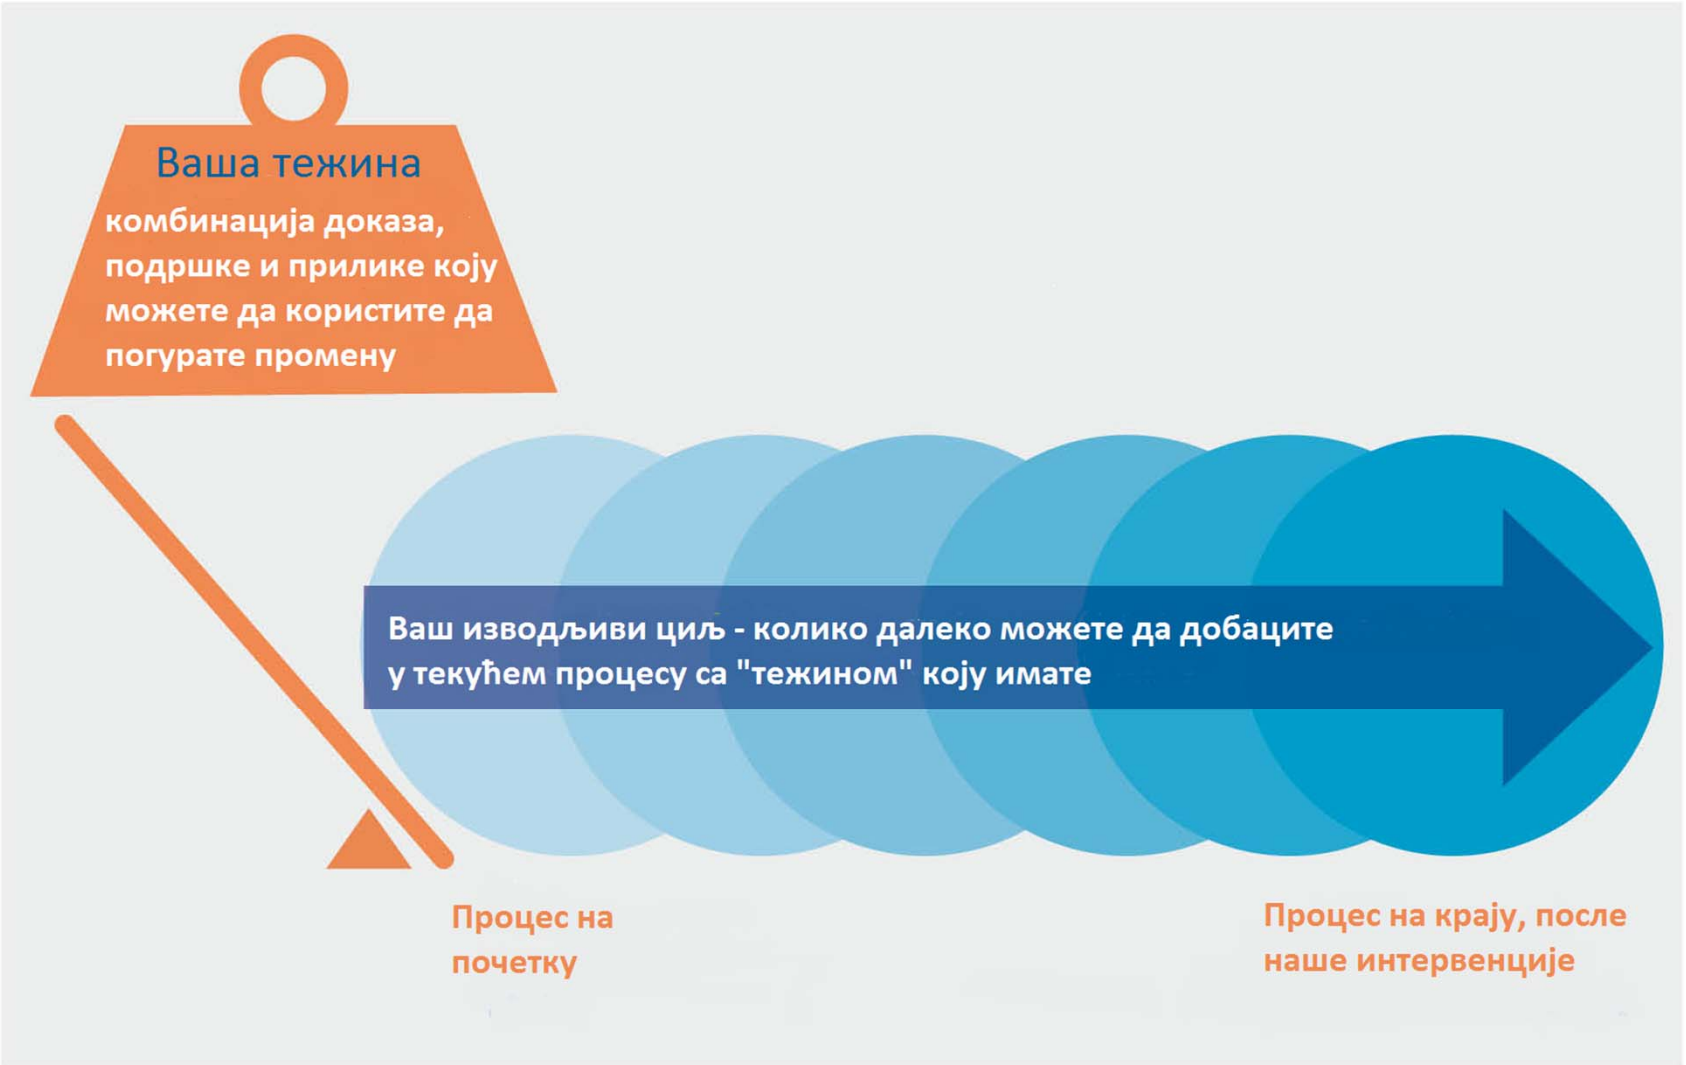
Ваша тежина

комбинација доказа, подршке и прилике коју можете да користите да погурате промену

Ваш изводљиви циљ - колико далеко можете да добаците у текућем процесу са "тежином" коју имате

Процес на почетку

Процес на крају, после наше интервенције